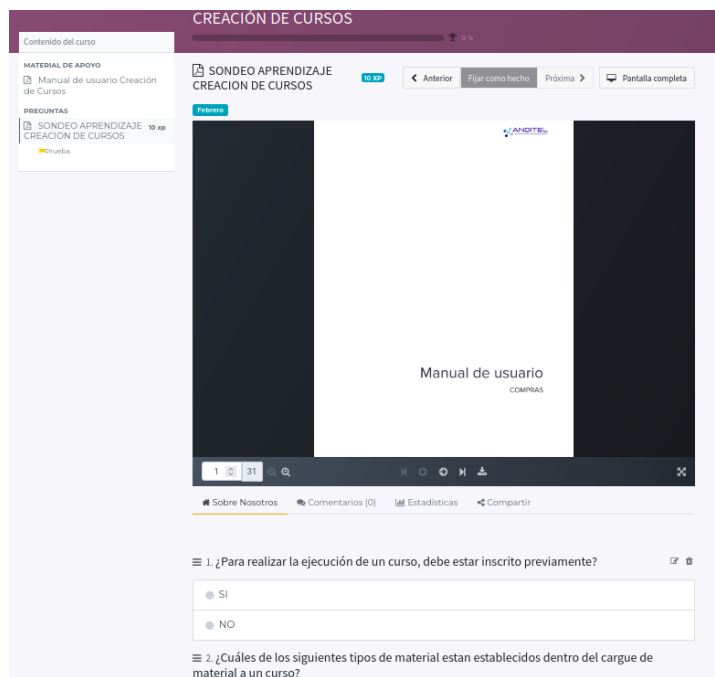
CREACIÓN DE CURSOS

0%

Contenido del curso

MATERIAL DE APOYO

Manual de usuario Creación de Cursos

PREGUNTAS

SONDEO APRENDIZAJE CREACION DE CURSOS 10 xp

Prueba

SONDEO APRENDIZAJE CREACION DE CURSOS

10 XP

Anterior

Fijar como hecho

Próxima

Pantalla completa

Febrero

ANDITEL

Manual de usuario

COMPRAS

1 31

Sobre Nosotros

Comentarios (0)

Estadísticas

Compartir

1. ¿Para realizar la ejecución de un curso, debe estar inscrito previamente?

SI

NO

2. ¿Cuáles de los siguientes tipos de material estan establecidos dentro del cargue de material a un curso?